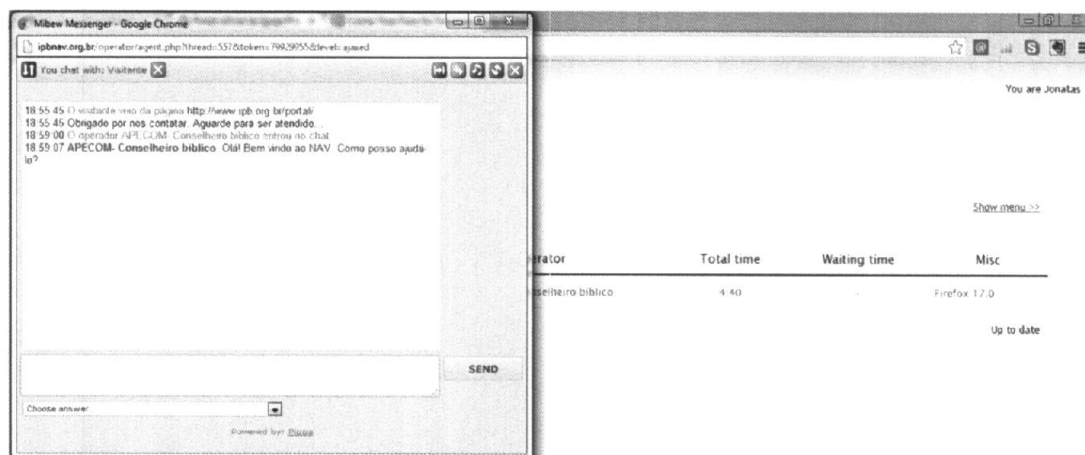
Mibew Messenger - Google Chrome

ipbnav.org.br/operator/agent.php?thread=5578&token=79929055&level=ajaxed

You chat with: Visitante

18:55:45 O visitante veio da página http://www.ipb.org.br/portal/
18:55:45 Obrigado por nos contatar. Aguarde para ser atendido...
18:59:00 O operador APECOM- Conselheiro bíblico entrou no chat
18:59:07 APECOM- Conselheiro bíblico: Olá! Bem vindo ao NAV. Como posso ajudá-lo?

SEND

Choose answer

Powered by: Mibew

You are Jonatas

Show menu >>

erator | Total time | Waiting time | Misc
selheiro bíblico | 4:40 | - | Firefox 17.0

Up to date